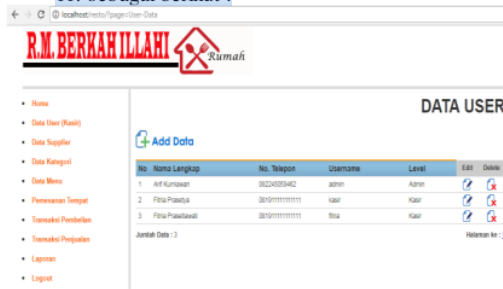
localhost/resto/?page=User-Data

R.M. BERKAH ILLAHI Rumah

- Home
- Data User (Kasir)
- Data Supplier
- Data Kategori
- Data Menu
- Pemesanan Tempat
- Transaksi Pembelian
- Transaksi Penjualan
- Laporan
- Logout

DATA USER

Add Data

| No | Nama Lengkap | No. Telepon | Username | Level | Edit | Delete |
|---|---|---|---|---|---|---|
| 1 | Arif Kurniawan | 082245059462 | admin | Admin | | |
| 2 | Fitria Prasetya | 08191111111111 | kasir | Kasir | | |
| 3 | Fitria Prasetiawati | 08191111111111 | fitria | Kasir | | |

Jumlah Data : 3

Halaman ke : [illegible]